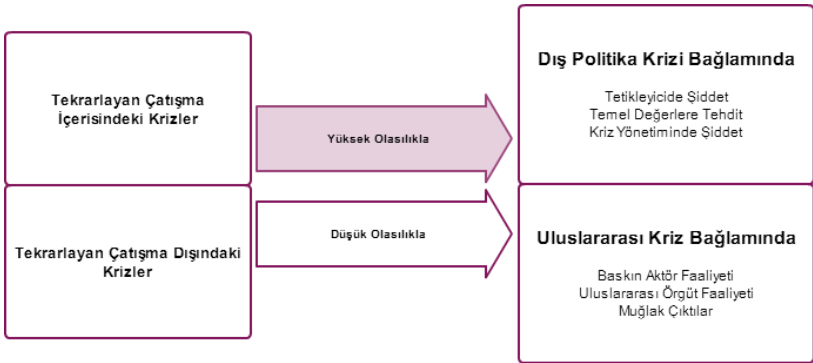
Tekrarlayan Çatışma İçerisindeki Krizler

Yüksek Olasılıkla

Dış Politika Krizi Bağlamında

Tetikleyicide Şiddet
Temel Değerlere Tehdit
Kriz Yönetiminde Şiddet

Tekrarlayan Çatışma Dışındaki Krizler

Düşük Olasılıkla

Uluslararası Kriz Bağlamında

Baskın Aktör Faaliyeti
Uluslararası Örgüt Faaliyeti
Muğlak Çıktılar